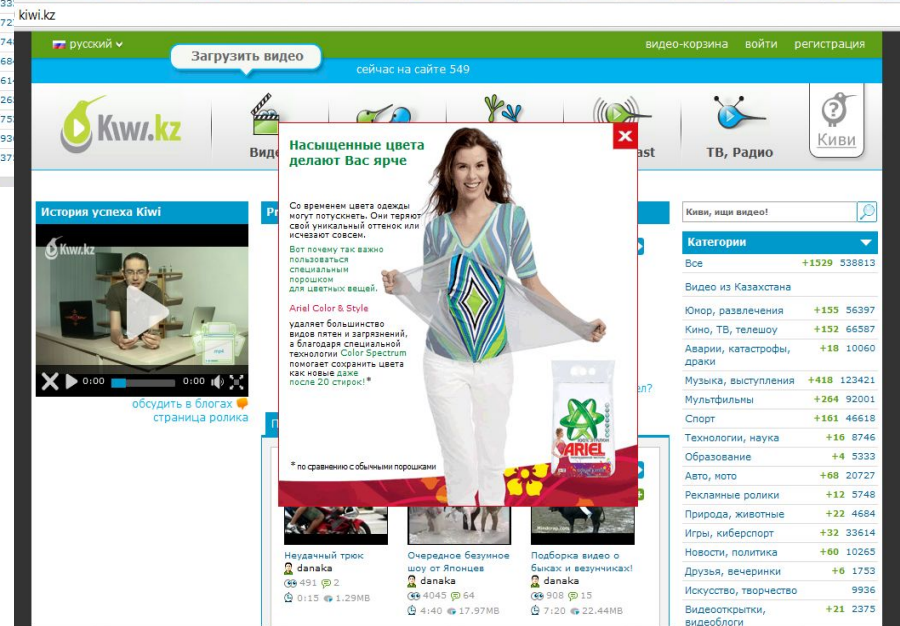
kiwi.kz

русский
видео-корзина войти регистрация
Загрузить видео
сейчас на сайте 549

Kiwi.kz
Виде
ast
ТВ, Радио
Киви

История успеха Kiwi
Kiwi.kz
0:00 0:00
обсудить в блогах
страница ролика

Насыщенные цвета делают Вас ярче

Со временем цвета одежды могут потускнеть. Они теряют свой уникальный оттенок или исчезают совсем.

Вот почему так важно пользоваться специальным порошком для цветных вещей.

Ariel Color & Style

удаляет большинство видов пятен и загрязнений, а благодаря специальной технологии Color Spectrum помогает сохранить цвета как новые даже после 20 стирок!*

* по сравнению с обычными порошками

ARIEL

Неудачный трюк
danaka
491 2
0:15 1.29MB

Очередное безумное шоу от Японцев
danaka
4045 64
4:40 17.97MB

Подборка видео о быках и безумцах!
danaka
908 15
7:20 22.44MB

Киви, ищи видео!

Категории
| Все | +1529 | 538813 |
|---|---|---|
| Видео из Казахстана | | |
| Юмор, развлечения | +155 | 56397 |
| Кино, ТВ, телешоу | +152 | 66587 |
| Аварии, катастрофы, драки | +18 | 10060 |
| Музыка, выступления | +418 | 123421 |
| Мультфильмы | +264 | 92001 |
| Спорт | +161 | 46618 |
| Технологии, наука | +16 | 8746 |
| Образование | +4 | 5333 |
| Авто, мото | +68 | 20727 |
| Рекламные ролики | +12 | 5748 |
| Природа, животные | +22 | 4684 |
| Игры, киберспорт | +32 | 33614 |
| Новости, политика | +60 | 10265 |
| Друзья, вечеринки | +6 | 1753 |
| Искусство, творчество | | 9936 |
| Видеооткрытки, видеоблоги | +21 | 2375 |